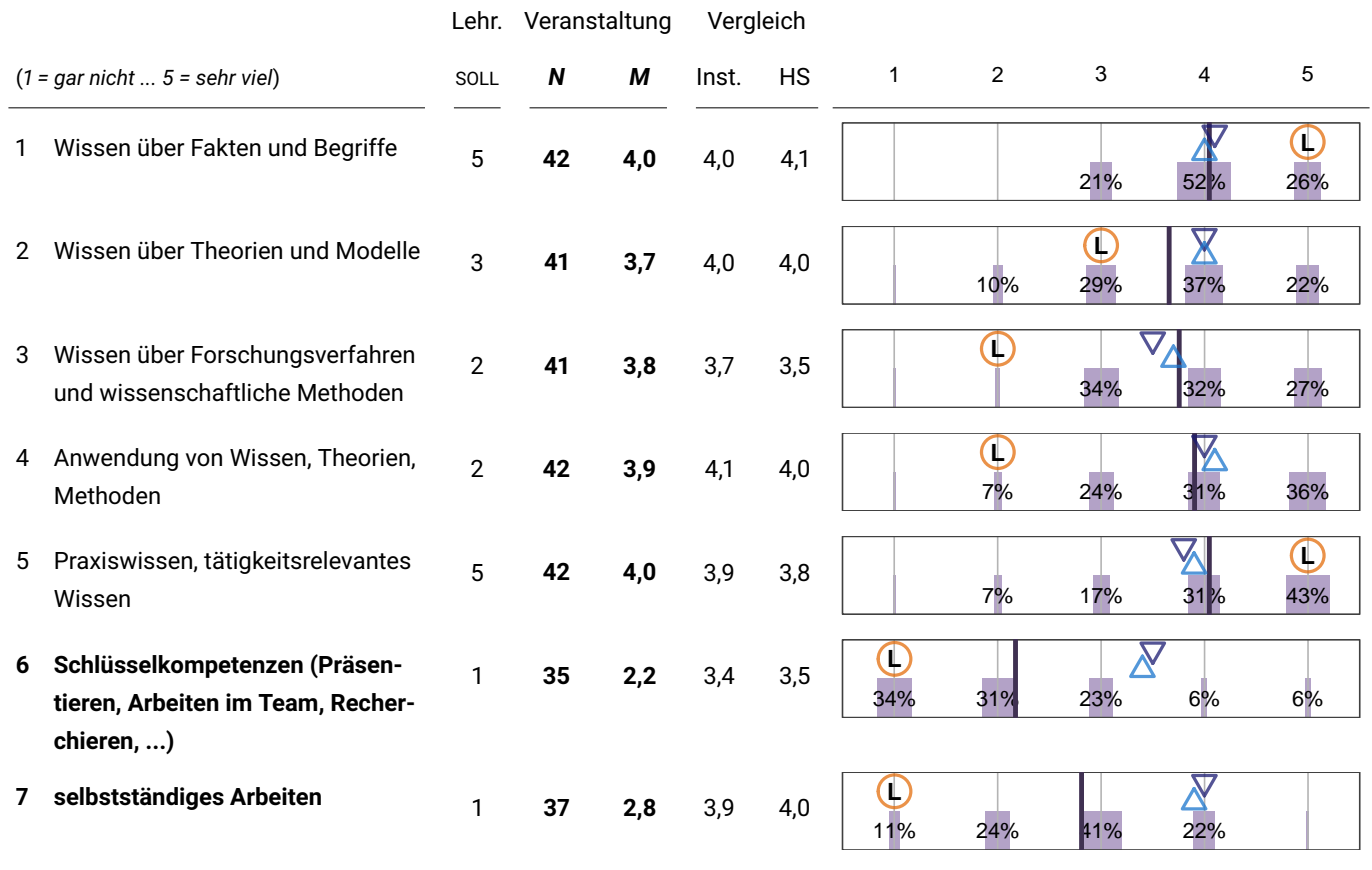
| (1 = gar nicht ... 5 = sehr viel) | Lehr. SOLL | Veranstaltung N | Veranstaltung M | Vergleich Inst. | Vergleich HS | 1 | 2 | 3 | 4 | 5 |
|---|---|---|---|---|---|---|---|---|---|---|
| 1 Wissen über Fakten und Begriffe | 5 | **42** | **4,0** | 4,0 | 4,1 | | | 21% | 52% | 26% |
| 2 Wissen über Theorien und Modelle | 3 | **41** | **3,7** | 4,0 | 4,0 | | 10% | 29% | 37% | 22% |
| 3 Wissen über Forschungsverfahren und wissenschaftliche Methoden | 2 | **41** | **3,8** | 3,7 | 3,5 | | | 34% | 32% | 27% |
| 4 Anwendung von Wissen, Theorien, Methoden | 2 | **42** | **3,9** | 4,1 | 4,0 | | 7% | 24% | 31% | 36% |
| 5 Praxiswissen, tätigkeitsrelevantes Wissen | 5 | **42** | **4,0** | 3,9 | 3,8 | | 7% | 17% | 31% | 43% |
| **6 Schlüsselkompetenzen (Präsentieren, Arbeiten im Team, Recherchieren, ...)** | 1 | **35** | **2,2** | 3,4 | 3,5 | 34% | 31% | 23% | 6% | 6% |
| **7 selbstständiges Arbeiten** | 1 | **37** | **2,8** | 3,9 | 4,0 | 11% | 24% | 41% | 22% | |

L L L L L L L